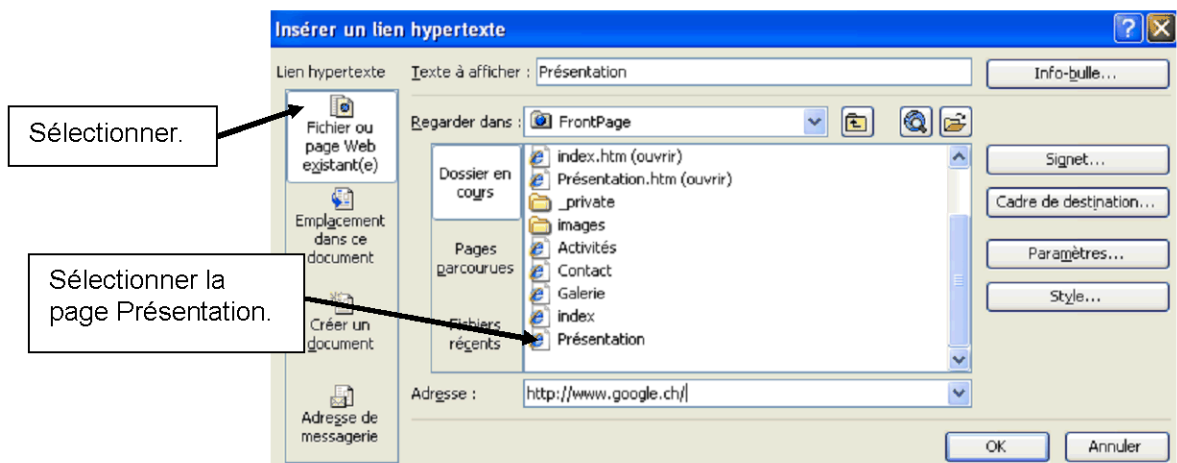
Insérer un lien hypertexte

Lien hypertexte

Texte à afficher : Présentation

Info-bulle...

Sélectionner.

Fichier ou page Web existant(e)

Regarder dans : FrontPage

Dossier en cours

index.htm (ouvrir)
Présentation.htm (ouvrir)
_private
images
Activités
Contact
Galerie
index
Présentation

Signet...

Cadre de destination...

Emplacement dans ce document

Pages parcourues

Paramètres...

Sélectionner la page Présentation.

Style...

Créer un document

Fichiers récents

Adresse : http://www.google.ch/

Adresse de messagerie

OK

Annuler